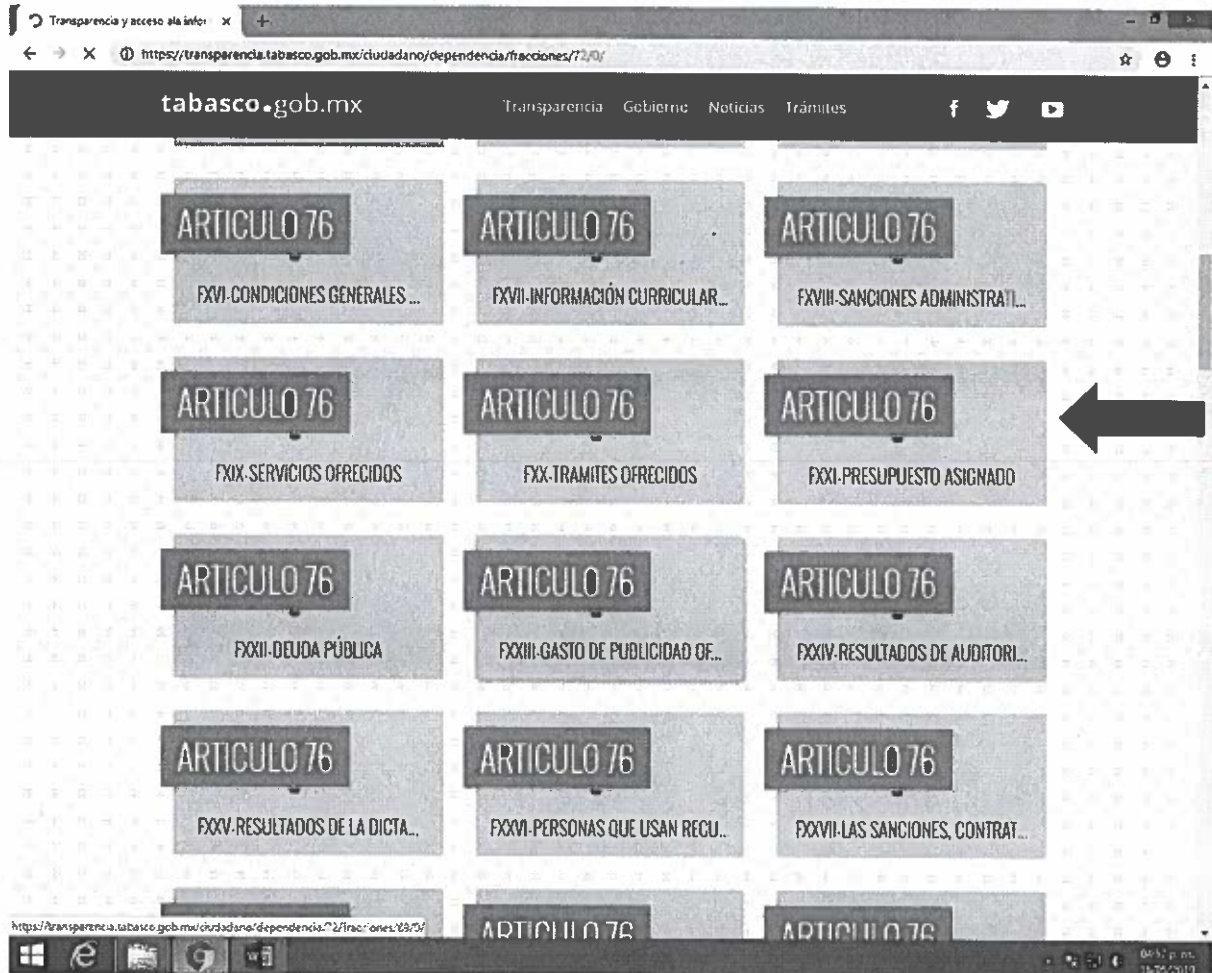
Transparencia y acceso ala infor ×

https://transparencia.tabasco.gob.mx/ciudadano/dependencia/fracciones/72/0/

tabasco.gob.mx Transparencia Gobierno Noticias Trámites

ARTICULO 76
FXVI-CONDICIONES GENERALES ...

ARTICULO 76
FXVII-INFORMACIÓN CURRICULAR...

ARTICULO 76
FXVIII-SANCIONES ADMINISTRATI...

ARTICULO 76
FXIX-SERVICIOS OFRECIDOS

ARTICULO 76
FXX-TRAMITES OFRECIDOS

ARTICULO 76
FXXI-PRESUPUESTO ASIGNADO

ARTICULO 76
FXXII-DEUDA PÚBLICA

ARTICULO 76
FXXIII-GASTO DE PUBLICIDAD OF...

ARTICULO 76
FXXIV-RESULTADOS DE AUDITORI...

ARTICULO 76
FXXV-RESULTADOS DE LA DICTA...

ARTICULO 76
FXXVI-PERSONAS QUE USAN RECU...

ARTICULO 76
FXXVII-LAS SANCIONES, CONTRAT...

ARTICULO 76

ARTICULO 76

https://transparencia.tabasco.gob.mx/ciudadano/dependencia/72/fracciones/69/0/

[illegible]